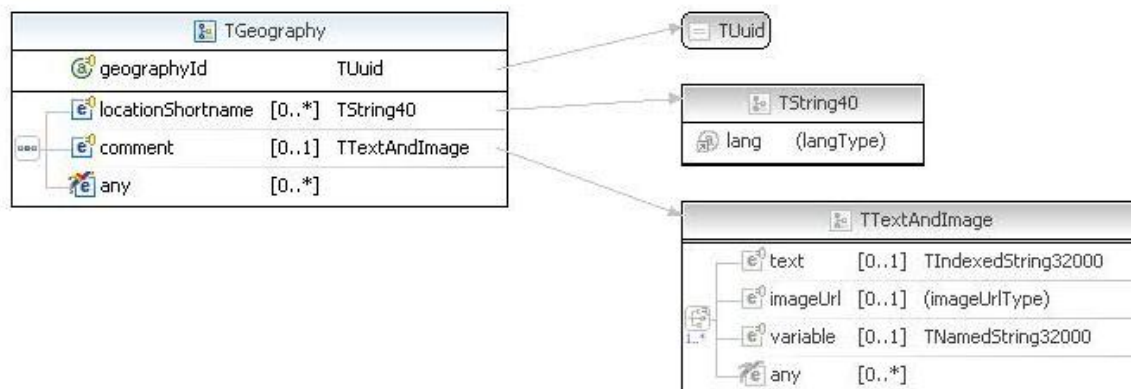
TGeography

geographyId TUuid

locationShortname [0..*] TString40

comment [0..1] TTextAndImage

any [0..*]

TUuid

TString40

lang (langType)

TTextAndImage

text [0..1] TIndexedString32000

imageUrl [0..1] (imageUrlType)

variable [0..1] TNamedString32000

any [0..*]

1..*